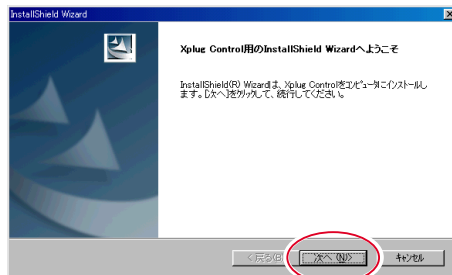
InstallShield Wizard

Xplug Control用のInstallShield Wizardへようこそ

InstallShield(R) Wizardは、Xplug Controlをコンピュータにインストールします。[次へ]をクリックして、続行してください。

< 戻る(B)
次へ (N)>
キャンセル